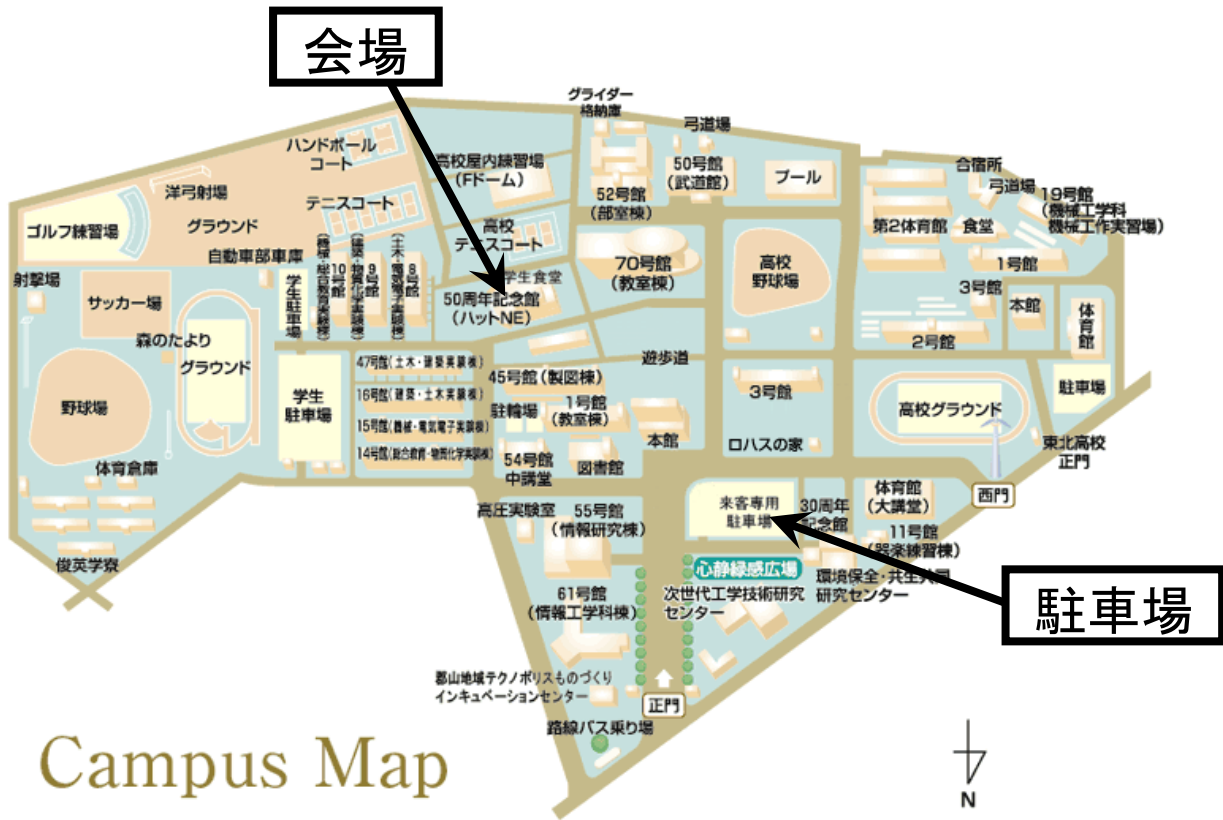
会場

グライダー格納庫
弓道場
ハンドボールコート
高校屋内練習場（Fドーム）
50号館（武道館）
52号館（部室棟）
プール
合宿所
弓道場
19号館（機械工学科機械工作実習場）
洋弓射場
テニスコート
ゴルフ練習場
グラウンド
高校テニスコート
第2体育館
食堂
自動車部車庫
70号館（教室棟）
高校野球場
1号館
射撃場
サッカー場
学生駐車場
10号館
9号館
8号館
学生食堂
50周年記念館（ハットNE）
3号館
本館
体育館
森のたより
グラウンド
2号館
47号館（土木・建築実験棟）
遊歩道
学生駐車場
16号館（建築・土木実験棟）
45号館（製図棟）
3号館
駐車場
野球場
15号館（機械・電気電子実験棟）
駐輪場
1号館（教室棟）
高校グラウンド
14号館（総合教育・物質化学実験棟）
本館
ロハスの家
東北高校正門
体育倉庫
54号館中講堂
図書館
西門
体育館（大講堂）
来客専用駐車場
30周年記念館
高圧実験室
55号館（情報研究棟）
11号館（器楽練習棟）
俊英学寮
心静緑感広場
環境保全・共生共同研究センター
駐車場
61号館（情報工学科棟）
次世代工学技術研究センター
郡山地域テクノポリスものづくりインキュベーションセンター
正門
路線バス乗り場
Campus Map
N